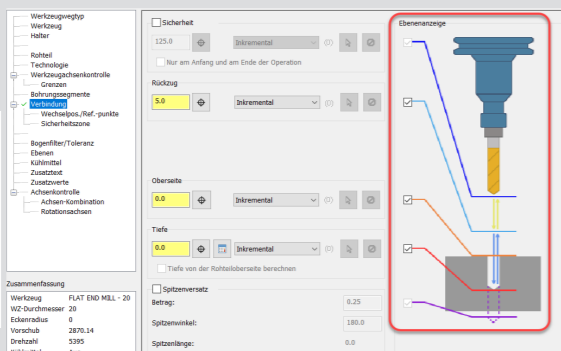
Werkzeugwegtyp
Werkzeug
Halter
Rohteil
Technologie
Werkzeugachsenkontrolle
Grenzen
Bohrungssegmente
Verbindung
Wechselpos./Ref.-punkte
Sicherheitszone
Bogenfilter/Toleranz
Ebenen
Kühlmittel
Zusatztext
Zusatzwerte
Achsenkontrolle
Achsen-Kombination
Rotationsachsen

Zusammenfassung

| | |
|---|---|
| Werkzeug | FLAT END MILL - 20 |
| WZ-Durchmesser | 20 |
| Eckenradius | 0 |
| Vorschub | 2870.14 |
| Drehzahl | 5395 |

Sicherheit
125.0
Inkremental
(0)
Nur am Anfang und am Ende der Operation

Rückzug
5.0
Inkremental
(0)

Oberseite
0.0
Inkremental
(0)

Tiefe
0.0
Inkremental
(0)
Tiefe von der Rohteiloberseite berechnen

Spitzenversatz
Betrag:
0.25
Spitzenwinkel:
180.0
Spitzenlänge:
0.0

Ebenenanzeige